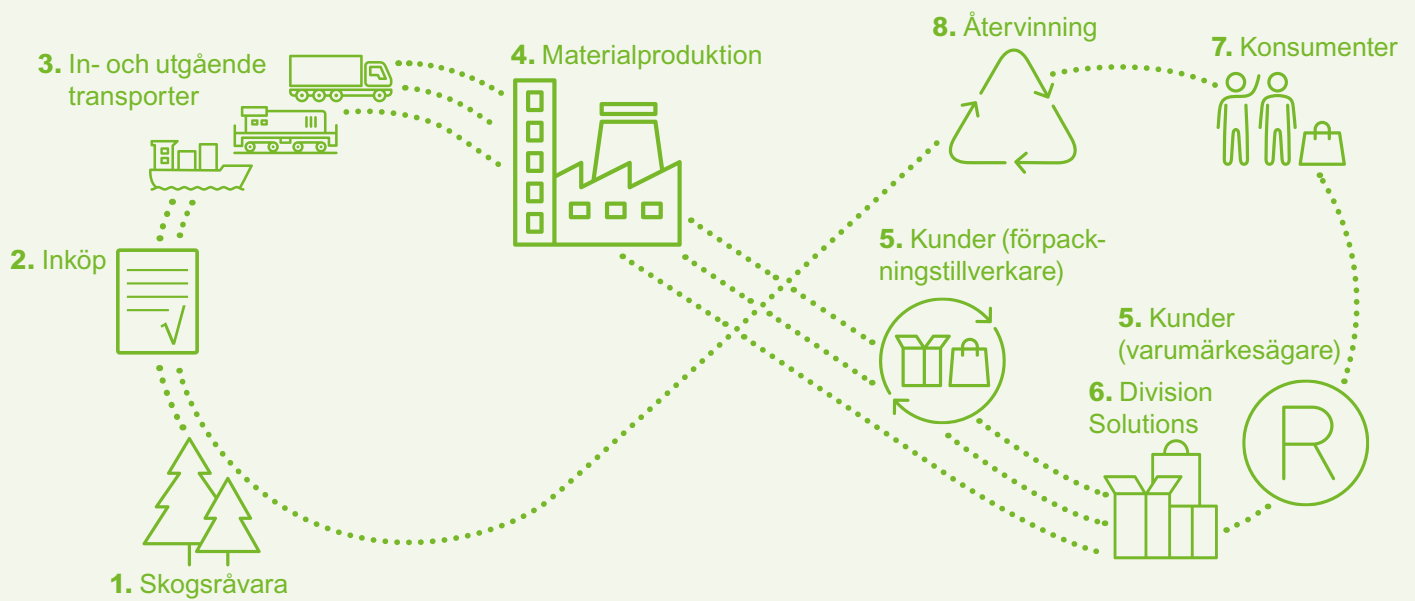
3. In- och utgående transporter

4. Materialproduktion

8. Återvinning

7. Konsumenter

2. Inköp

5. Kunder (förpackningstillverkare)

5. Kunder (varumärkesägare)

6. Division Solutions

1. Skogsråvara